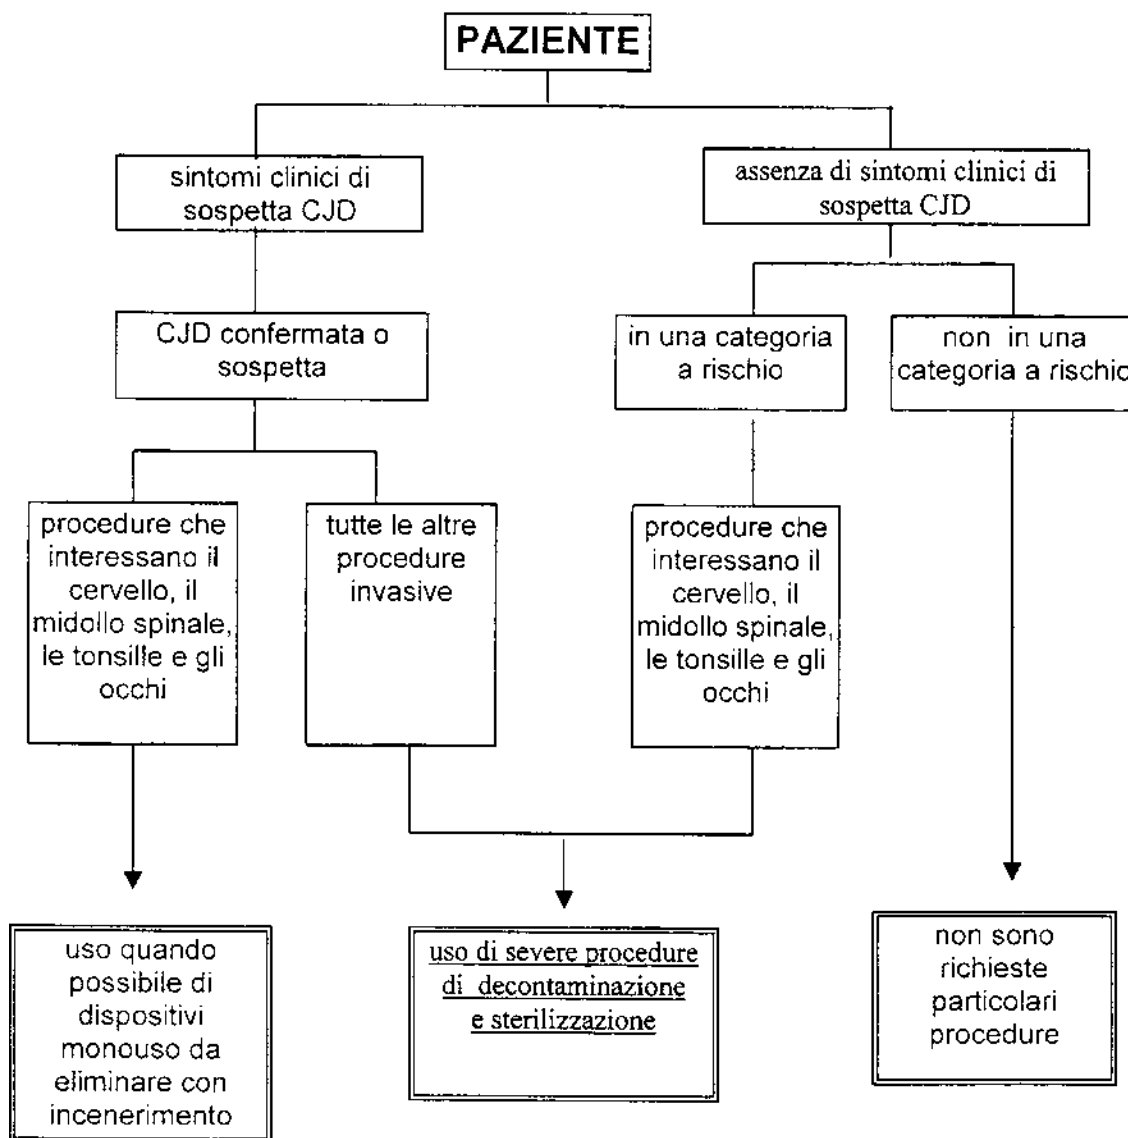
PAZIENTE

sintomi clinici di sospetta CJD

assenza di sintomi clinici di sospetta CJD

CJD confermata o sospetta

in una categoria a rischio

non in una categoria a rischio

procedure che interessano il cervello, il midollo spinale, le tonsille e gli occhi

tutte le altre procedure invasive

procedure che interessano il cervello, il midollo spinale, le tonsille e gli occhi

uso quando possibile di dispositivi monouso da eliminare con incenerimento

uso di severe procedure di decontaminazione e sterilizzazione

non sono richieste particolari procedure